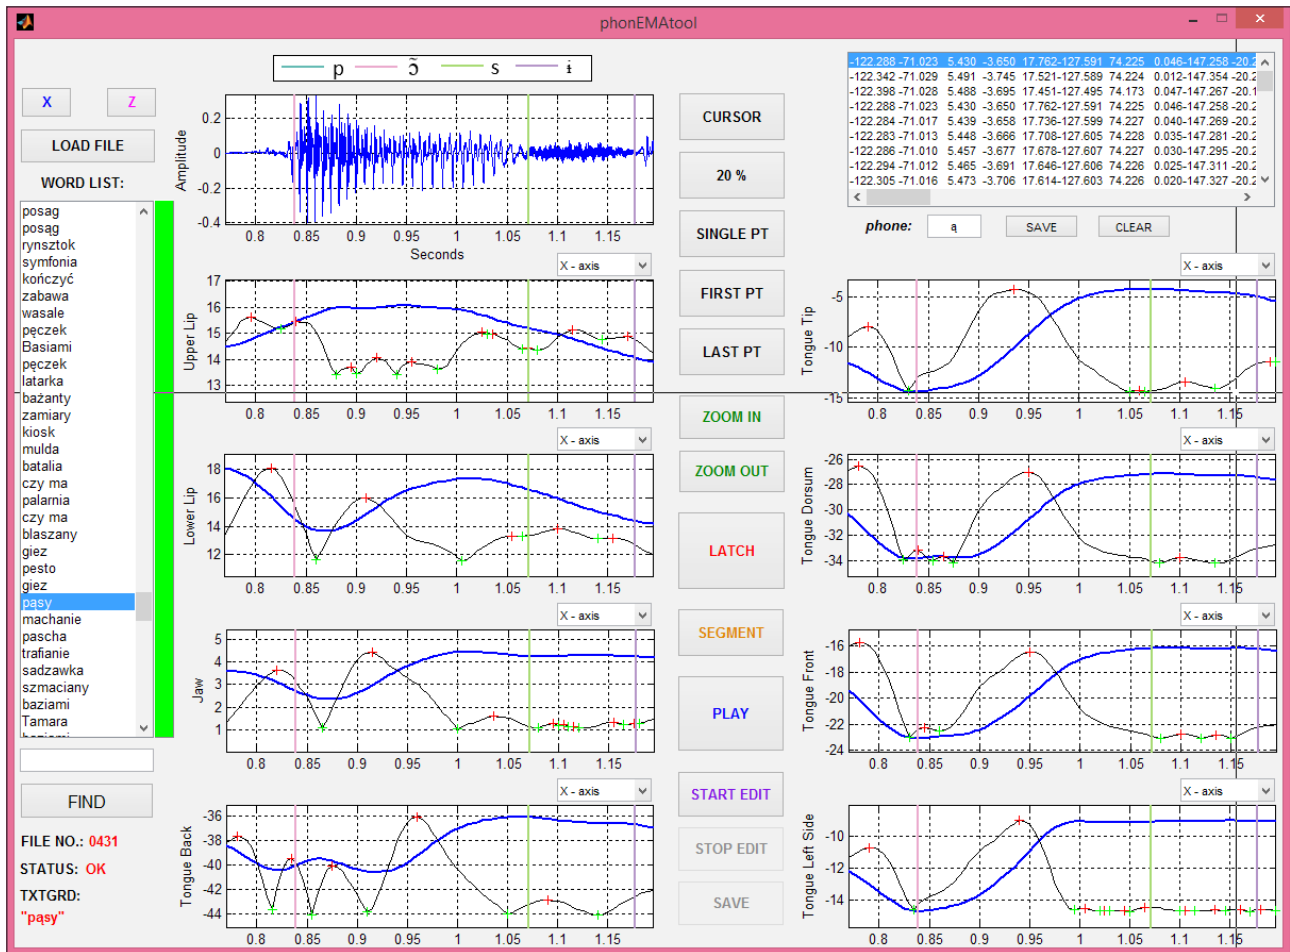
phonEMAtool

p ɔ̃ s ɨ

X Z

LOAD FILE

WORD LIST:

posag
posąg
rynsztok
symfonia
kończyć
zabawa
wasale
pęczek
Basiami
pęczek
latarka
bażanty
zamiary
kiosk
mulda
batalia
czy ma
palarnia
czy ma
blaszany
giez
pesto
giez
pąsy
machanie
pascha
trafianie
sadzawka
szmaciany
baziami
Tamara

FIND

FILE NO.: 0431
STATUS: OK
TXTGRD:
"pąsy"

Amplitude
0.2
0
-0.2
-0.4
0.8 0.85 0.9 0.95 1 1.05 1.1 1.15
Seconds

X - axis
Upper Lip
17 16 15 14 13
0.8 0.85 0.9 0.95 1 1.05 1.1 1.15

X - axis
Lower Lip
18 16 14 12
0.8 0.85 0.9 0.95 1 1.05 1.1 1.15

X - axis
Jaw
5 4 3 2 1
0.8 0.85 0.9 0.95 1 1.05 1.1 1.15

X - axis
Tongue Back
-36 -38 -40 -42 -44
0.8 0.85 0.9 0.95 1 1.05 1.1 1.15

CURSOR
20 %
SINGLE PT
FIRST PT
LAST PT
ZOOM IN
ZOOM OUT
LATCH
SEGMENT
PLAY
START EDIT
STOP EDIT
SAVE

-122.288 -71.023 5.430 -3.650 17.762-127.591 74.225 0.046-147.258 -20.2
-122.342 -71.029 5.491 -3.745 17.521-127.589 74.224 0.012-147.354 -20.2
-122.398 -71.028 5.488 -3.695 17.451-127.495 74.173 0.047-147.267 -20.1
-122.288 -71.023 5.430 -3.650 17.762-127.591 74.225 0.046-147.258 -20.2
-122.284 -71.017 5.439 -3.658 17.736-127.599 74.227 0.040-147.269 -20.2
-122.283 -71.013 5.448 -3.666 17.708-127.605 74.228 0.035-147.281 -20.2
-122.286 -71.010 5.457 -3.677 17.678-127.607 74.227 0.030-147.295 -20.2
-122.294 -71.012 5.465 -3.691 17.646-127.606 74.226 0.025-147.311 -20.2
-122.305 -71.016 5.473 -3.706 17.614-127.603 74.226 0.020-147.327 -20.2

phone: ą SAVE CLEAR

X - axis
Tongue Tip
-5 -10 -15
0.8 0.85 0.9 0.95 1 1.05 1.1 1.15

X - axis
Tongue Dorsum
-26 -28 -30 -32 -34
0.8 0.85 0.9 0.95 1 1.05 1.1 1.15

X - axis
Tongue Front
-16 -18 -20 -22 -24
0.8 0.85 0.9 0.95 1 1.05 1.1 1.15

X - axis
Tongue Left Side
-10 -12 -14
0.8 0.85 0.9 0.95 1 1.05 1.1 1.15